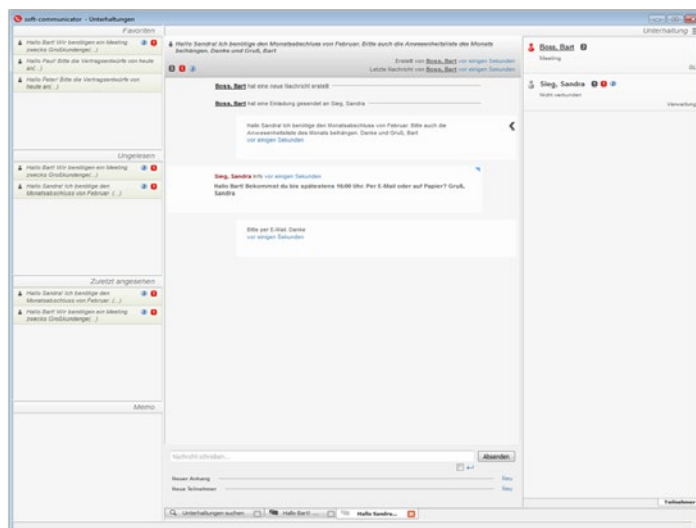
soft-communicator - Unterhaltungen

Favoriten
Hallo Bart! Wir benötigen ein Meeting (zwecks Großkundenge(...)
Hallo Paul! Bitte die Vertragsentwürfe von heute an(...)
Hallo Peter! Bitte die Vertragsentwürfe von heute an(...)

Ungelesen
Hallo Bart! Wir benötigen ein Meeting (zwecks Großkundenge(...)
Hallo Sandra! Ich benötige den Monatsabschluss von Februar. (...)

Zuletzt angesehen
Hallo Sandra! Ich benötige den Monatsabschluss von Februar. (...)
Hallo Bart! Wir benötigen ein Meeting (zwecks Großkundenge(...)

Memo

Hallo Sandra! Ich benötige den Monatsabschluss von Februar. Bitte auch die Anwesenheitsliste des Monats beihängen. Danke und Gruß, Bart
Erstellt von Boss, Bart vor einigen Sekunden
Letzte Nachricht von Boss, Bart vor einigen Sekunden

Boss, Bart hat eine neue Nachricht erstellt

Boss, Bart hat eine Einladung gesendet an Sieg, Sandra

Hallo Sandra! Ich benötige den Monatsabschluss von Februar. Bitte auch die Anwesenheitsliste des Monats beihängen. Danke und Gruß, Bart
vor einigen Sekunden

Sieg, Sandra Info vor einigen Sekunden
Hallo Bart! Bekommst du bis spätestens 16:00 Uhr. Per E-Mail oder auf Papier? Gruß, Sandra

Bitte per E-Mail. Danke
vor einigen Sekunden

Nachricht schreiben...
Absenden
Neuer Anhang
Neu
Neue Teilnehmer
Neu

Unterhaltungen suchen
Hallo Bart! ...
Hallo Sandra...

Unterhaltung
Boss, Bart
Meeting
Sieg, Sandra
Nicht verbunden
Verwaltung
Teilnehmer